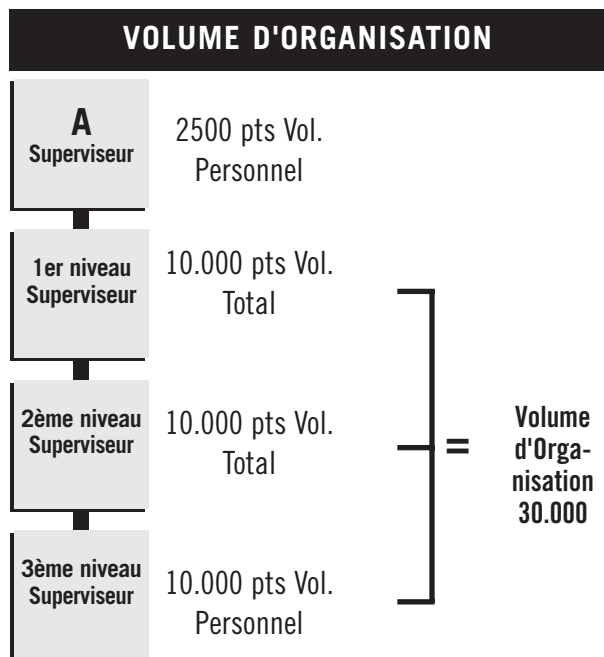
VOLUME D'ORGANISATION

A
Superviseur

2500 pts Vol.
Personnel

1er niveau
Superviseur

10.000 pts Vol.
Total

2ème niveau
Superviseur

10.000 pts Vol.
Total

3ème niveau
Superviseur

10.000 pts Vol.
Personnel

=

Volume d'Organisation 30.000